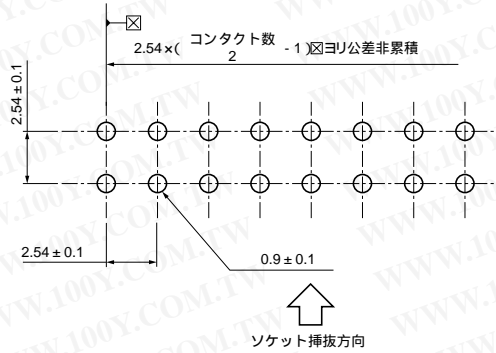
☒

2.54 × ( $\frac{コンタクト数}{2}$ - 1 ) ☒ヨリ公差非累積

2.54 ± 0.1

2.54 ± 0.1

0.9 ± 0.1

ソケット挿抜方向

WWW.100Y.COM.TW WWW.100Y.COM.TW WWW.100Y.COM.TW WWW.100Y.COM.TW WWW.100Y.COM.TW WWW.100Y.COM.TW WWW.100Y.COM.TW